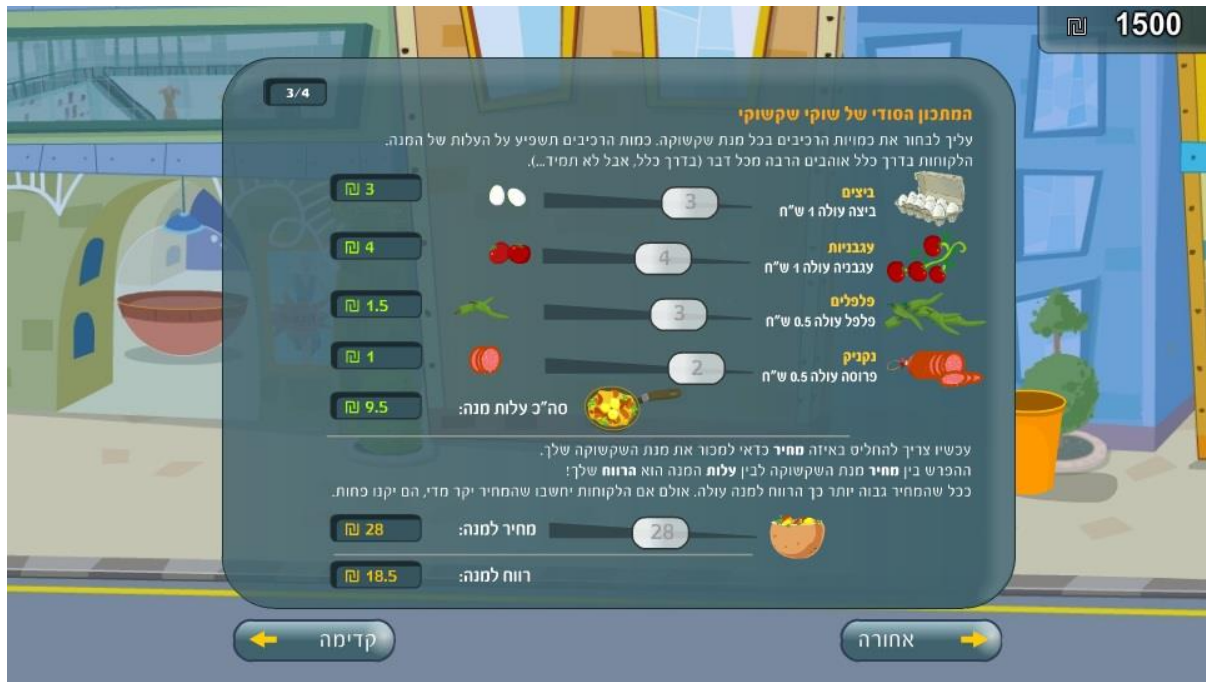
1500 ₪

3/4

המתכון הסודי של שוקי שקשוקי

עליך לבחור את כמויות הרכיבים בכל מנת שקשוקה. כמות הרכיבים תשפיע על העלות של המנה. הלקוחות בדרך כלל אוהבים הרבה מכל דבר (בדרך כלל, אבל לא תמיד...).

ביצים
ביצה עולה 1 ש"ח
3
₪ 3

עגבניות
עגבניה עולה 1 ש"ח
4
₪ 4

פלפלים
פלפל עולה 0.5 ש"ח
3
₪ 1.5

נקניק
פרוסה עולה 0.5 ש"ח
2
₪ 1

סה"כ עלות מנה:
₪ 9.5

עכשיו צריך להחליט באיזה מחיר כדאי למכור את מנת השקשוקה שלך.
ההפרש בין מחיר מנת השקשוקה לבין עלות המנה הוא הרווח שלך!
ככל שהמחיר גבוה יותר כך הרווח למנה עולה. אולם אם הלקוחות יחשבו שהמחיר יקר מדי, הם יקנו פחות.

מחיר למנה:
28
₪ 28

רווח למנה:
₪ 18.5

קדימה

אחורה